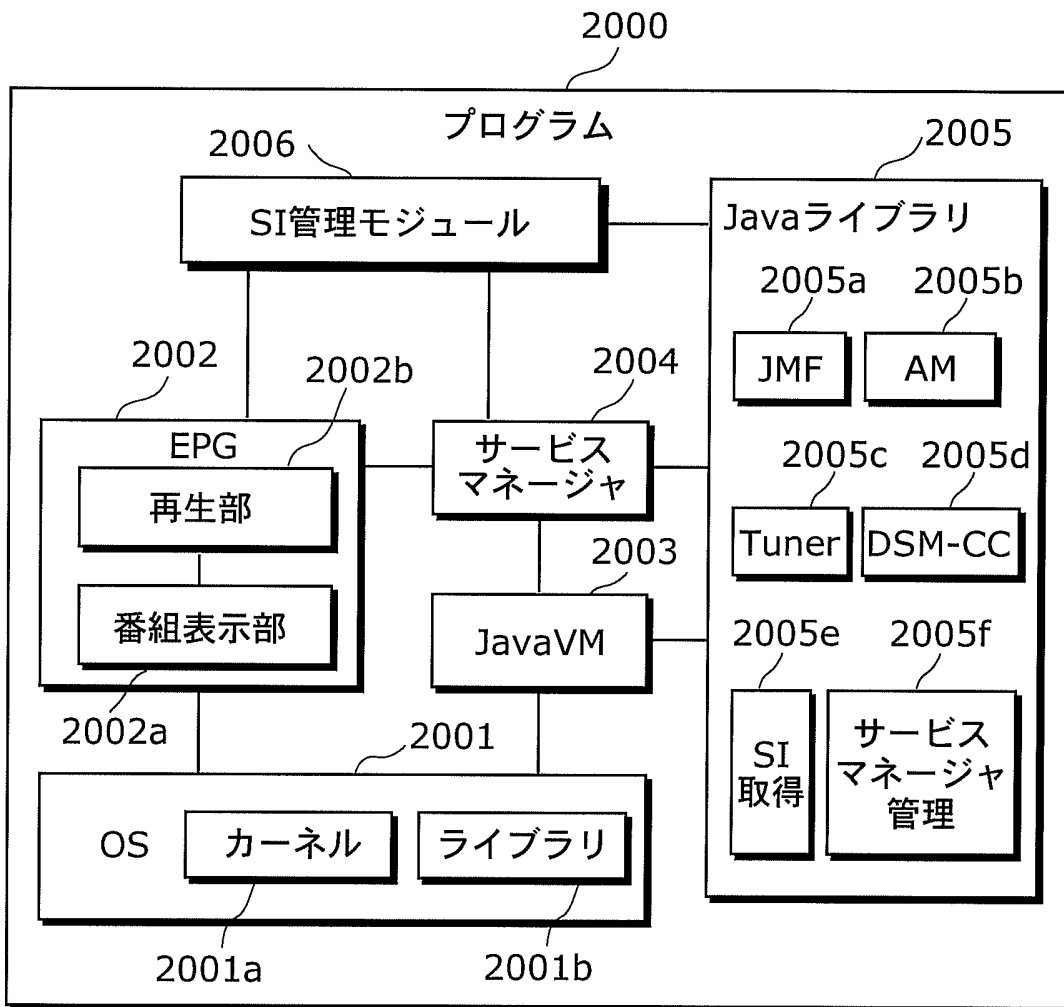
2000

プログラム

2006

SI管理モジュール

2005

Javaライブラリ

2005a

2005b

JMF

AM

2002

2002b

2004

EPG

サービスマネージャ

再生部

2005c

2005d

Tuner

DSM-CC

2003

番組表示部

JavaVM

2005e

2005f

2002a

SI取得

サービスマネージャ管理

2001

OS

カーネル

ライブラリ

2001a

2001b